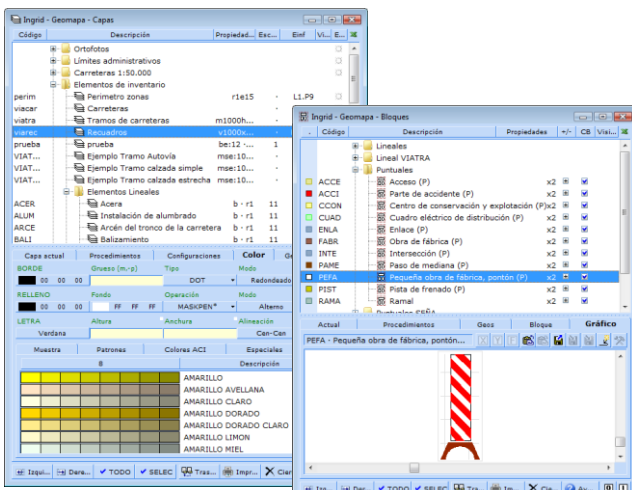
Ingrid - Geomapa - Capas

| Código | Descripción | Propiedad... | Esc... | Emf | Vi... | E... |
|---|---|---|---|---|---|---|
| | Ortofotos | | | | | |
| | Límites administrativos | | | | | |
| | Carreteras 1:50.000 | | | | | |
| | Elementos de inventario | | | | | |
| perim | Perímetro zonas | r1e15 | | L1.P9 | | |
| viacar | Carreteras | | | | | |
| viatra | Tramos de carreteras | m1000h... | | | | |
| viarec | Recuadros | v1000x... | | | | |
| prueba | prueba | be:12 -... | | 1 | | |
| VIAT... | Ejemplo Tramo Autovía | mse:10... | | | | |
| VIAT... | Ejemplo Tramo calzada simple | mse:10... | | | | |
| VIAT... | Ejemplo Tramo calzada estrecha | mse:10... | | | | |
| | Elementos Lineales | | | | | |
| ACER | Acera | b · r1 | | 11 | | |
| ALUM | Instalación de alumbrado | b · r1 | | 11 | | |
| ARCE | Arcén del tronco de la carretera | b · r1 | | 11 | | |
| BALI | Balizamiento | b · r1 | | 11 | | |

Capa actual | Procedimientos | Configuraciones | Color | Gr

BORDE 00 00 00 | Grueso (m.-p) | Tipo DOT | Modo Redondeado
RELLENO 00 00 00 | Fondo FF FF FF | Operación MASKPEN* | Modo Alterno
LETRA Verdana | Altura | Anchura | Alineación Cen-Cen

Muestra | Patrones | Colores ACI | Especiales

B | Descripción
AMARILLO
AMARILLO AVELLANA
AMARILLO CLARO
AMARILLO DORADO
AMARILLO DORADO CLARO
AMARILLO LIMON
AMARILLO MIEL

Izqui... | Dere... | TODO | SELEC | Tras... | Impr... | Cierr

Ingrid - Geomapa - Bloques

| Código | Descripción | Propiedades | +/- | CB | Visi... |
|---|---|---|---|---|---|
| | Lineales | | | | |
| | Lineal VIATRA | | | | |
| | Puntuales | | | | |
| ACCE | Acceso (P) | x2 | | | |
| ACCI | Parte de accidente (P) | x2 | | | |
| CCON | Centro de conservación y explotación (P) | x2 | | | |
| CUAD | Cuadro eléctrico de distribución (P) | x2 | | | |
| ENLA | Enlace (P) | x2 | | | |
| FABR | Obra de fábrica (P) | x2 | | | |
| INTE | Intersección (P) | x2 | | | |
| PAME | Paso de mediana (P) | x2 | | | |
| PEFA | Pequeña obra de fábrica, pontón (P) | x2 | | | |
| PIST | Pista de frenado (P) | x2 | | | |
| RAMA | Ramal | x2 | | | |
| | Puntuales SEÑA | | | | |

Actual | Procedimientos | Geos | Bloque | Gráfico

PEFA - Pequeña obra de fábrica, pontón...

Izq... | Der... | TODO | SELEC | Tra... | Im... | Cie... | Ay...